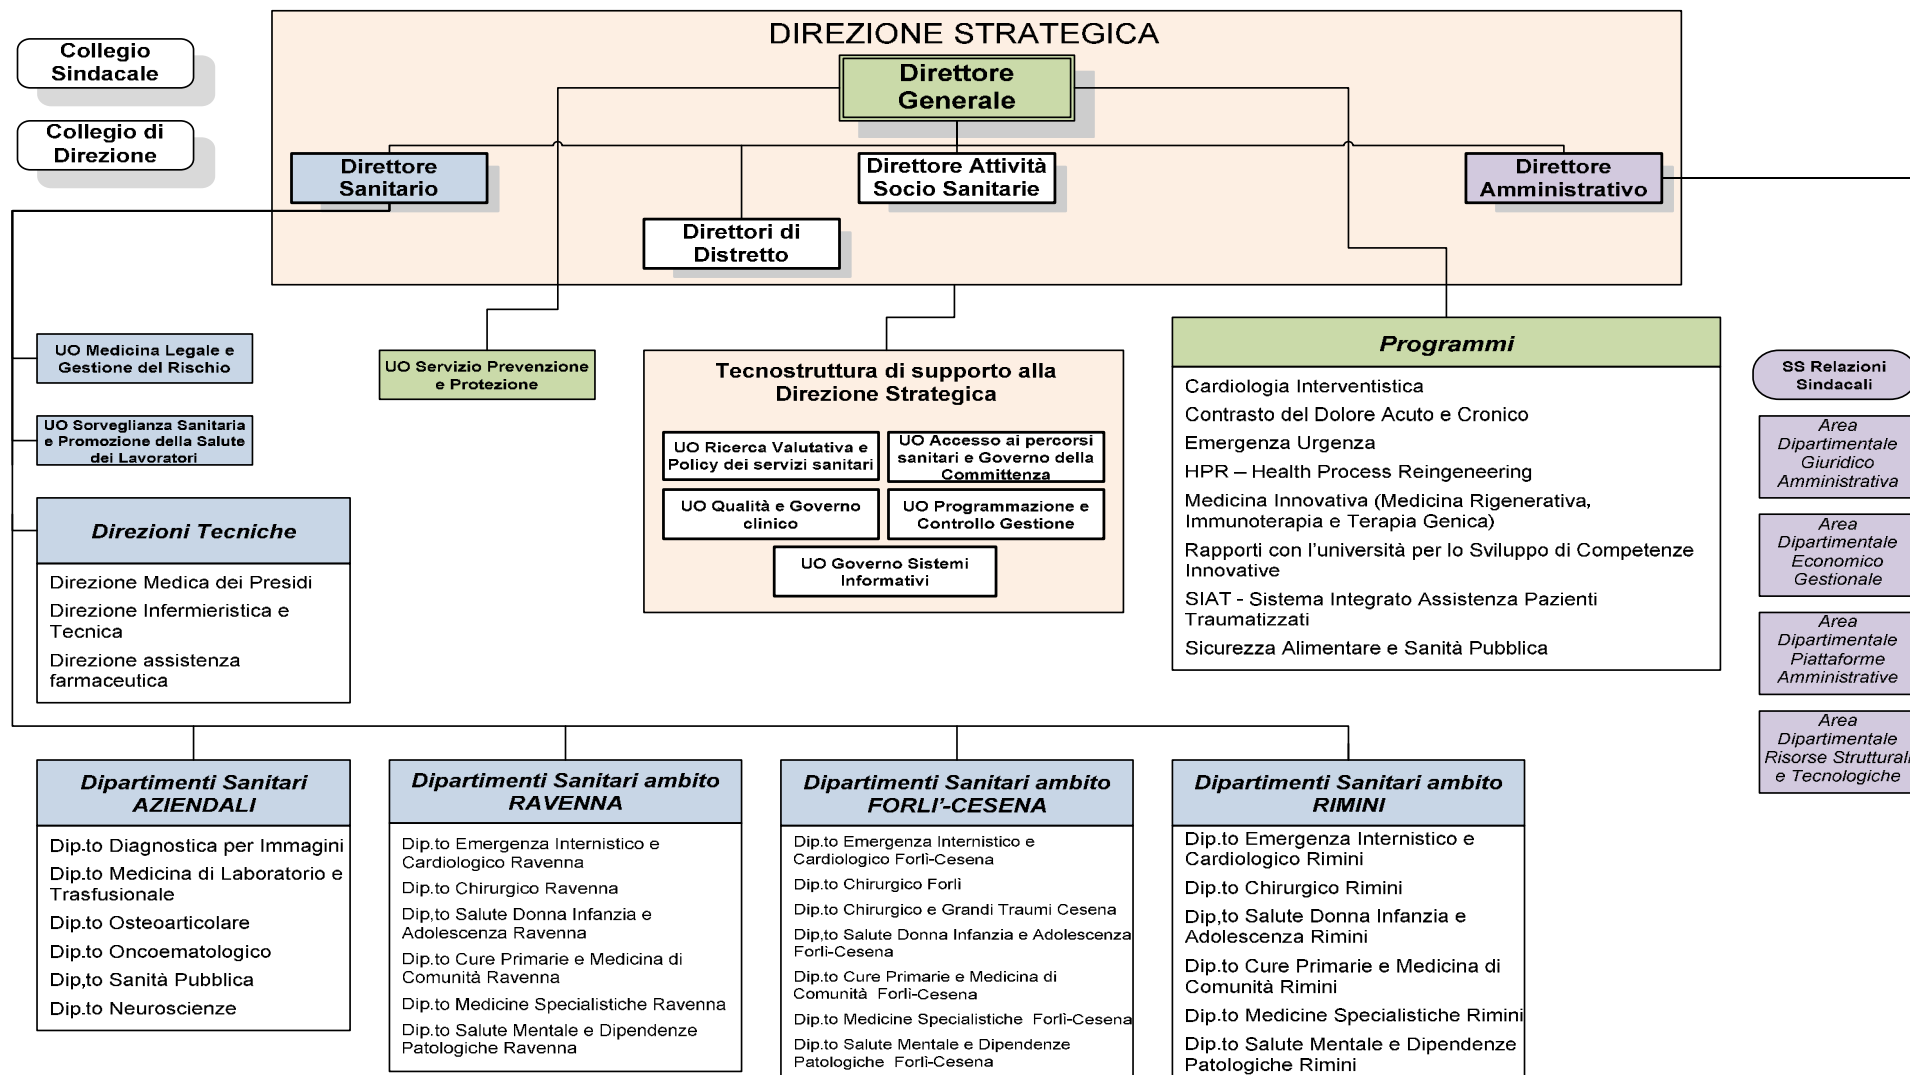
Collegio Sindacale

Collegio di Direzione

DIREZIONE STRATEGICA

Direttore Generale

Direttore Sanitario

Direttore Attività Socio Sanitarie

Direttore Amministrativo

Direttori di Distretto

UO Medicina Legale e Gestione del Rischio

UO Sorveglianza Sanitaria e Promozione della Salute dei Lavoratori

UO Servizio Prevenzione e Protezione

Tecnostruttura di supporto alla Direzione Strategica

UO Ricerca Valutativa e Policy dei servizi sanitari

UO Accesso ai percorsi sanitari e Governo della Committenza

UO Qualità e Governo clinico

UO Programmazione e Controllo Gestione

UO Governo Sistemi Informativi

Programmi

Cardiologia Interventistica

Contrasto del Dolore Acuto e Cronico

Emergenza Urgenza

HPR – Health Process Reingeneering

Medicina Innovativa (Medicina Rigenerativa, Immunoterapia e Terapia Genica)

Rapporti con l'università per lo Sviluppo di Competenze Innovative

SIAT - Sistema Integrato Assistenza Pazienti Traumatizzati

Sicurezza Alimentare e Sanità Pubblica

SS Relazioni Sindacali

Area Dipartimentale Giuridico Amministrativa

Area Dipartimentale Economico Gestionale

Area Dipartimentale Piattaforme Amministrative

Area Dipartimentale Risorse Strutturali e Tecnologiche

Direzioni Tecniche

Direzione Medica dei Presidi

Direzione Infermieristica e Tecnica

Direzione assistenza farmaceutica

Dipartimenti Sanitari AZIENDALI

Dip.to Diagnostica per Immagini

Dip.to Medicina di Laboratorio e Trasfusionale

Dip.to Osteoarticolare

Dip.to Oncoematologico

Dip,to Sanità Pubblica

Dip.to Neuroscienze

Dipartimenti Sanitari ambito RAVENNA

Dip.to Emergenza Internistico e Cardiologico Ravenna

Dip.to Chirurgico Ravenna

Dip,to Salute Donna Infanzia e Adolescenza Ravenna

Dip.to Cure Primarie e Medicina di Comunità Ravenna

Dip.to Medicine Specialistiche Ravenna

Dip.to Salute Mentale e Dipendenze Patologiche Ravenna

Dipartimenti Sanitari ambito FORLI'-CESENA

Dip.to Emergenza Internistico e Cardiologico Forlì-Cesena

Dip.to Chirurgico Forlì

Dip.to Chirurgico e Grandi Traumi Cesena

Dip.to Salute Donna Infanzia e Adolescenza Forlì-Cesena

Dip.to Cure Primarie e Medicina di Comunità Forlì-Cesena

Dip.to Medicine Specialistiche Forlì-Cesena

Dip.to Salute Mentale e Dipendenze Patologiche Forlì-Cesena

Dipartimenti Sanitari ambito RIMINI

Dip.to Emergenza Internistico e Cardiologico Rimini

Dip.to Chirurgico Rimini

Dip,to Salute Donna Infanzia e Adolescenza Rimini

Dip.to Cure Primarie e Medicina di Comunità Rimini

Dip.to Medicine Specialistiche Rimini

Dip.to Salute Mentale e Dipendenze Patologiche Rimini